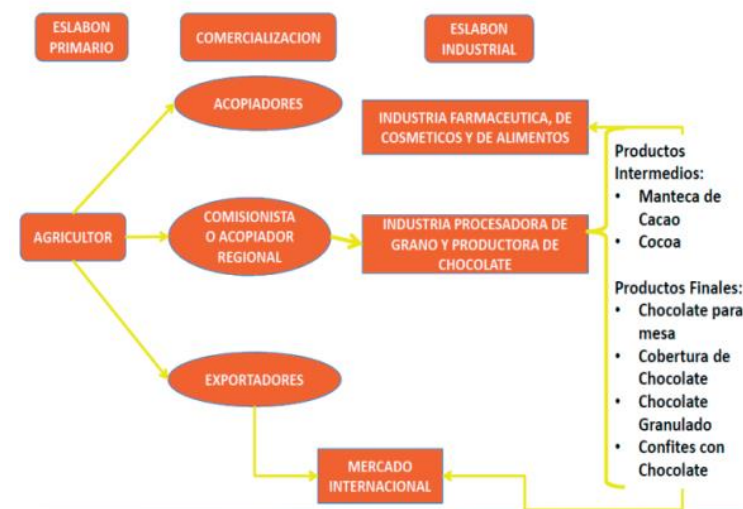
ESLABON PRIMARIO

COMERCIALIZACION

ESLABON INDUSTRIAL

ACOPIADORES

INDUSTRIA FARMACEUTICA, DE COSMETICOS Y DE ALIMENTOS

AGRICULTOR

COMISIONISTA O ACOPIADOR REGIONAL

INDUSTRIA PROCESADORA DE GRANO Y PRODUCTORA DE CHOCOLATE

Productos Intermedios:
• Manteca de Cacao
• Cocoa

Productos Finales:
• Chocolate para mesa
• Cobertura de Chocolate
• Chocolate Granulado
• Confites con Chocolate

EXPORTADORES

MERCADO INTERNACIONAL